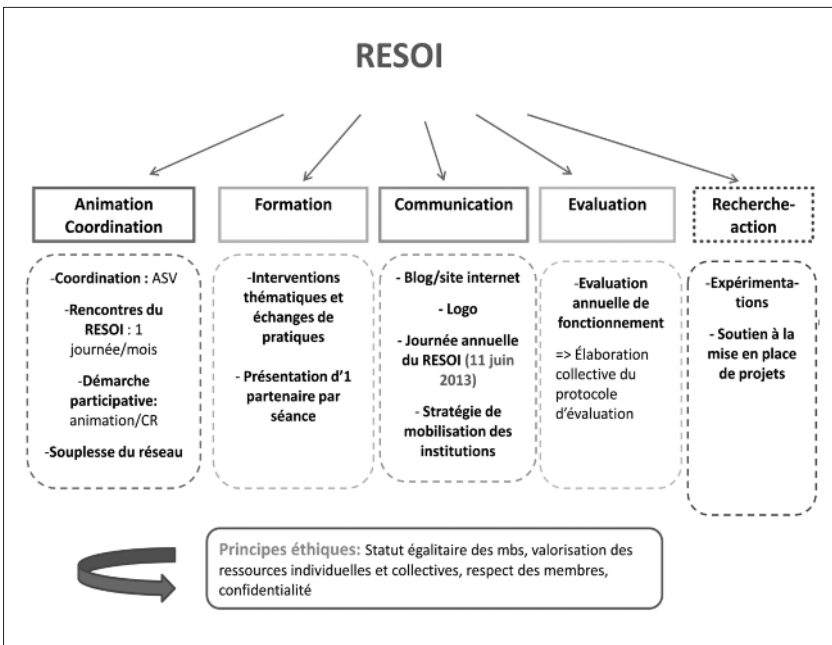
RESOI

Animation Coordination

Formation

Communication

Evaluation

Recherche-action

-Coordination : ASV

-Rencontres du RESOI : 1 journée/mois

-Démarche participative: animation/CR

-Souplesse du réseau

-Interventions thématiques et échanges de pratiques

- Présentation d'1 partenaire par séance

- Blog/site internet

- Logo

- Journée annuelle du RESOI (11 juin 2013)

- Stratégie de mobilisation des institutions

-Evaluation annuelle de fonctionnement

=> Élaboration collective du protocole d'évaluation

-Expérimentations

- Soutien à la mise en place de projets

Principes éthiques: Statut égalitaire des mbs, valorisation des ressources individuelles et collectives, respect des membres, confidentialité